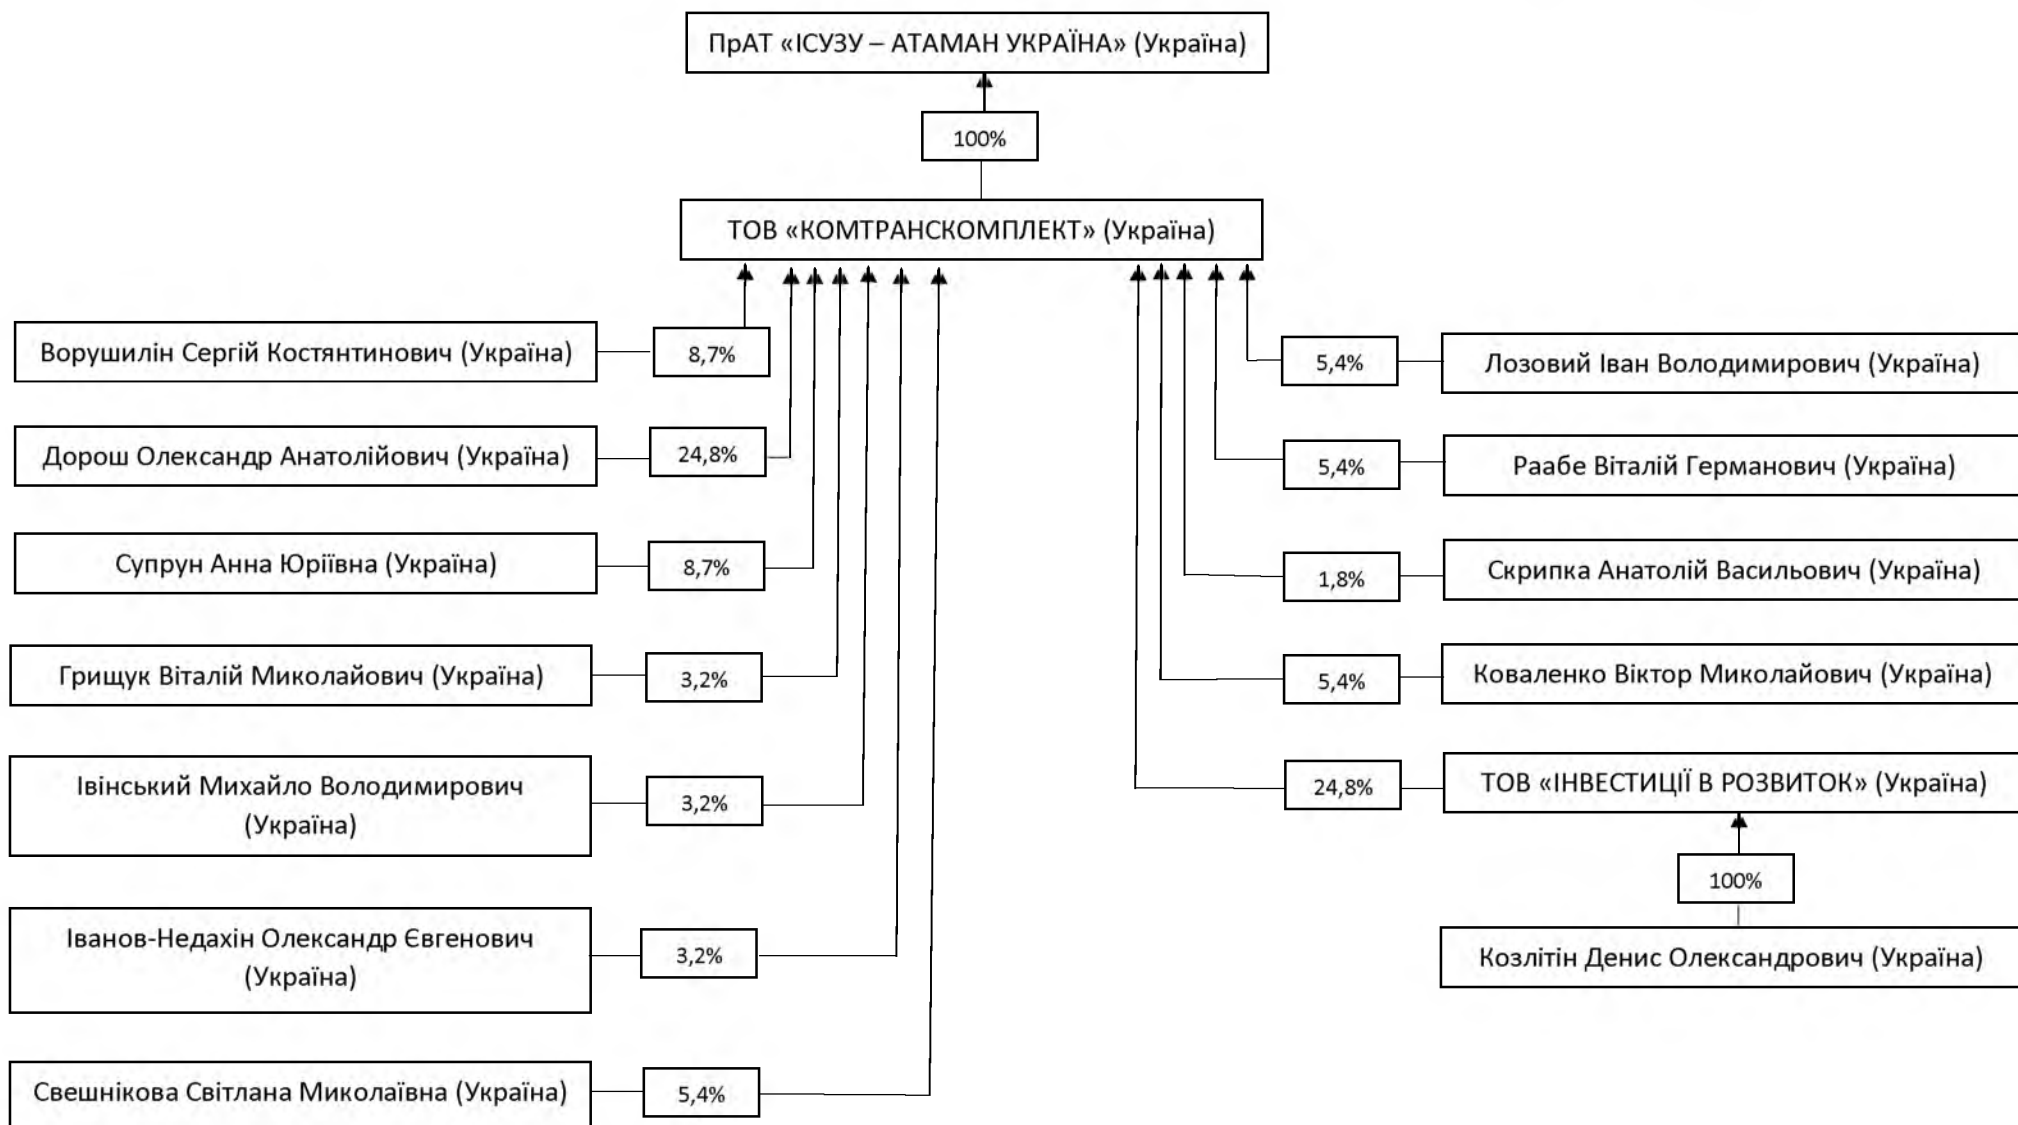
ПрАТ «ІСУЗУ – АТАМАН УКРАЇНА» (Україна)

100%

ТОВ «КОМТРАНСКОМПЛЕКТ» (Україна)

Ворушилін Сергій Костянтинович (Україна)
8,7%

Дорош Олександр Анатолійович (Україна)
24,8%

Супрун Анна Юріївна (Україна)
8,7%

Грищук Віталій Миколайович (Україна)
3,2%

Івінський Михайло Володимирович (Україна)
3,2%

Іванов-Недахін Олександр Євгенович (Україна)
3,2%

Свешнікова Світлана Миколаївна (Україна)
5,4%

5,4%
Лозовий Іван Володимирович (Україна)

5,4%
Раабе Віталій Германович (Україна)

1,8%
Скрипка Анатолій Васильович (Україна)

5,4%
Коваленко Віктор Миколайович (Україна)

24,8%
ТОВ «ІНВЕСТИЦІЇ В РОЗВИТОК» (Україна)

100%

Козлітін Денис Олександрович (Україна)